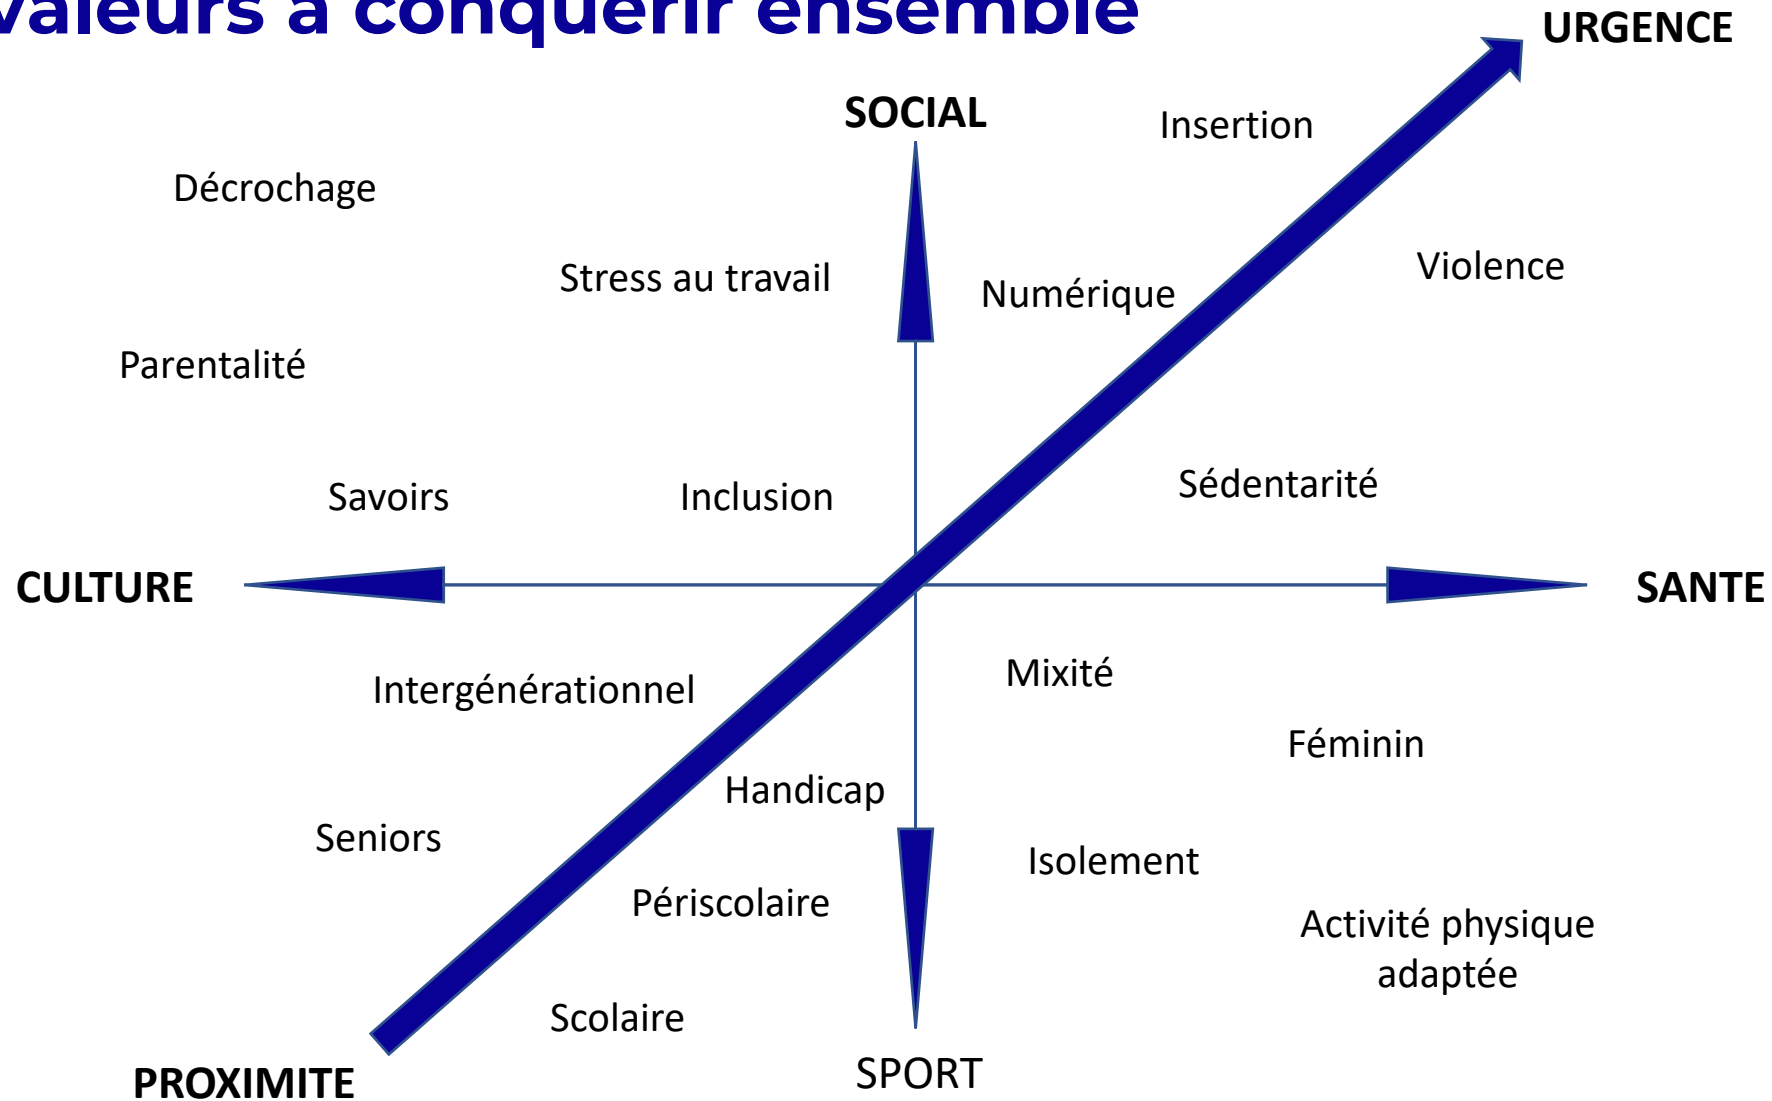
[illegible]aleurs à conquérir ensemble

URGENCE

SOCIAL

Insertion

Décrochage

Stress au travail

Numérique

Violence

Parentalité

Savoirs

Inclusion

Sédentarité

CULTURE

SANTE

Mixité

Intergénérationnel

Féminin

Handicap

Seniors

Isolement

Périscolaire

Activité physique adaptée

Scolaire

PROXIMITE

SPORT